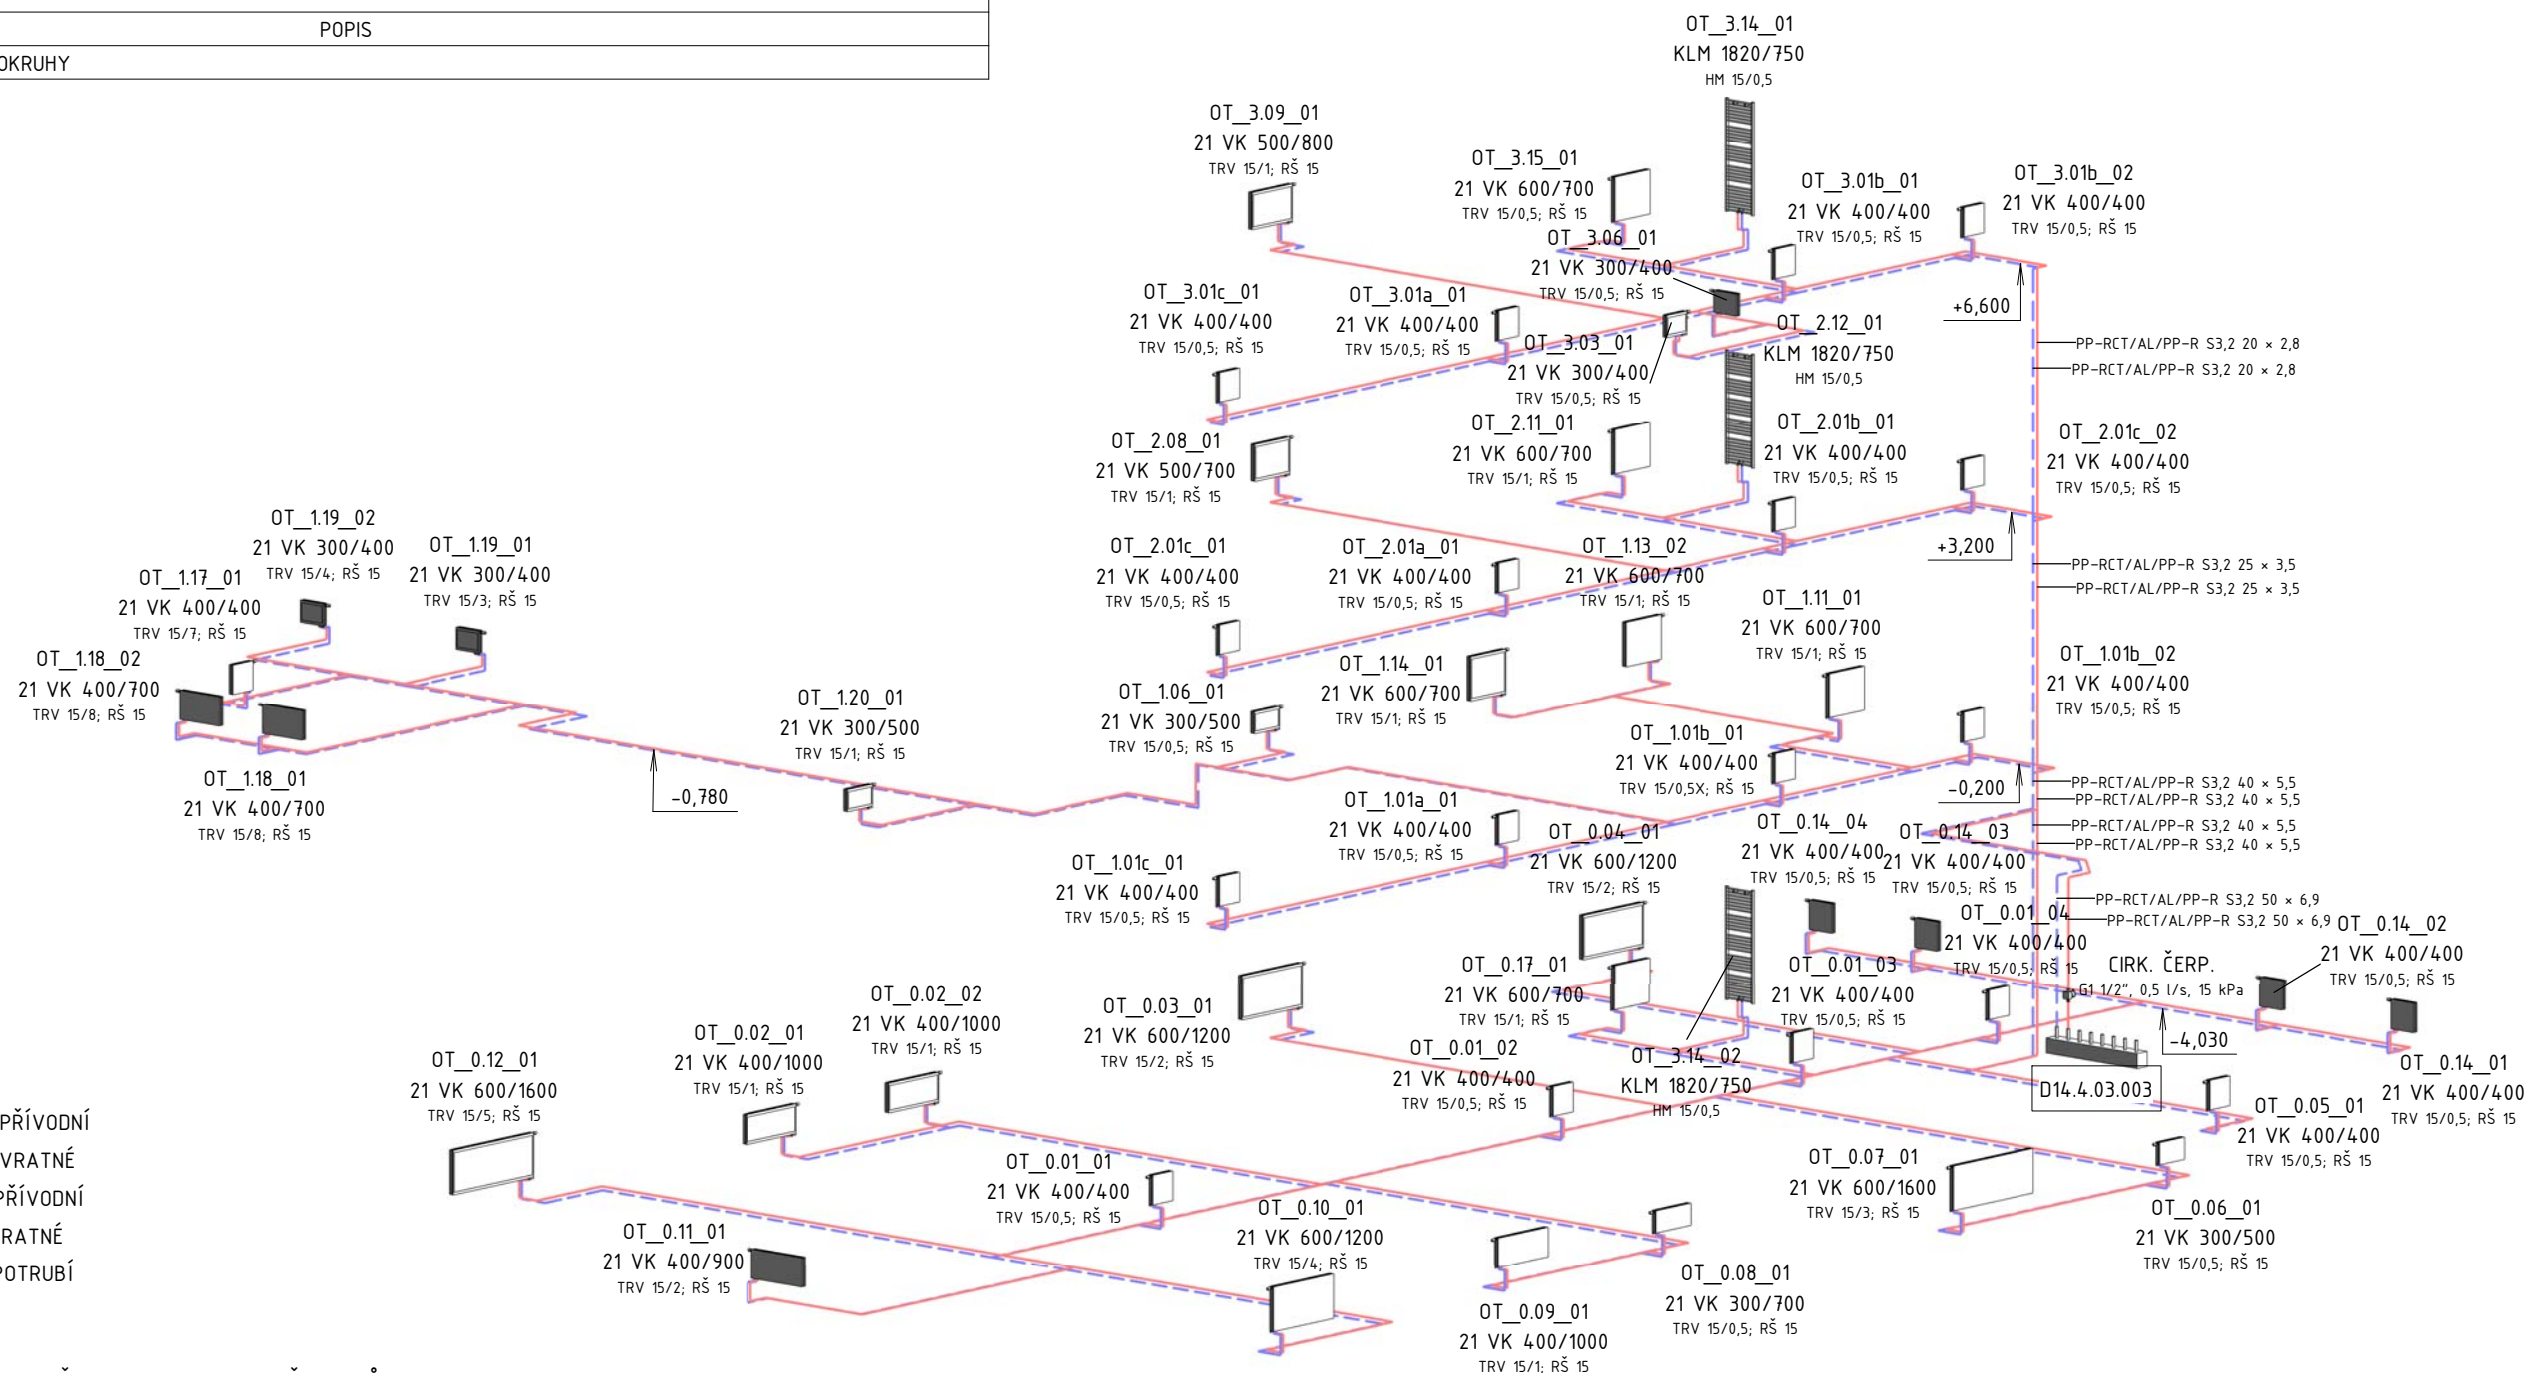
POPIS
OKRUHY

OT_3.14_01
KLM 1820/750
HM 15/0,5

OT_3.09_01
21 VK 500/800
TRV 15/1; RŠ 15

OT_3.15_01
21 VK 600/700
TRV 15/0,5; RŠ 15

OT_3.01b_01
21 VK 400/400
TRV 15/0,5; RŠ 15

OT_3.01b_02
21 VK 400/400
TRV 15/0,5; RŠ 15

OT_3.06_01
21 VK 300/400
TRV 15/0,5; RŠ 15

+6,600

OT_3.01c_01
21 VK 400/400
TRV 15/0,5; RŠ 15

OT_3.01a_01
21 VK 400/400
TRV 15/0,5; RŠ 15

OT_3.03_01
21 VK 300/400
TRV 15/0,5; RŠ 15

OT_2.12_01
KLM 1820/750
HM 15/0,5

PP-RCT/AL/PP-R S3,2 20 × 2,8
PP-RCT/AL/PP-R S3,2 20 × 2,8

OT_2.08_01
21 VK 500/700
TRV 15/1; RŠ 15

OT_2.11_01
21 VK 600/700
TRV 15/1; RŠ 15

OT_2.01b_01
21 VK 400/400
TRV 15/0,5; RŠ 15

OT_2.01c_02
21 VK 400/400
TRV 15/0,5; RŠ 15

OT_1.19_02
21 VK 300/400
TRV 15/4; RŠ 15

OT_1.19_01
21 VK 300/400
TRV 15/3; RŠ 15

OT_1.17_01
21 VK 400/400
TRV 15/7; RŠ 15

OT_2.01c_01
21 VK 400/400
TRV 15/0,5; RŠ 15

OT_2.01a_01
21 VK 400/400
TRV 15/0,5; RŠ 15

OT_1.13_02
21 VK 600/700
TRV 15/1; RŠ 15

+3,200

PP-RCT/AL/PP-R S3,2 25 × 3,5
PP-RCT/AL/PP-R S3,2 25 × 3,5

OT_1.11_01
21 VK 600/700
TRV 15/1; RŠ 15

OT_1.18_02
21 VK 400/700
TRV 15/8; RŠ 15

OT_1.20_01
21 VK 300/500
TRV 15/1; RŠ 15

OT_1.06_01
21 VK 300/500
TRV 15/0,5; RŠ 15

OT_1.14_01
21 VK 600/700
TRV 15/1; RŠ 15

OT_1.01b_02
21 VK 400/400
TRV 15/0,5; RŠ 15

OT_1.01b_01
21 VK 400/400
TRV 15/0,5X; RŠ 15

OT_1.18_01
21 VK 400/700
TRV 15/8; RŠ 15

-0,780

-0,200

PP-RCT/AL/PP-R S3,2 40 × 5,5
PP-RCT/AL/PP-R S3,2 40 × 5,5
PP-RCT/AL/PP-R S3,2 40 × 5,5
PP-RCT/AL/PP-R S3,2 40 × 5,5

OT_1.01a_01
21 VK 400/400
TRV 15/0,5; RŠ 15

OT_0.04_01
21 VK 600/1200
TRV 15/2; RŠ 15

OT_0.14_04
21 VK 400/400
TRV 15/0,5; RŠ 15

OT_0.14_03
21 VK 400/400
TRV 15/0,5; RŠ 15

OT_1.01c_01
21 VK 400/400
TRV 15/0,5; RŠ 15

PP-RCT/AL/PP-R S3,2 50 × 6,9
PP-RCT/AL/PP-R S3,2 50 × 6,9

OT_0.01_04
21 VK 400/400
TRV 15/0,5; RŠ 15

OT_0.14_02
21 VK 400/400
TRV 15/0,5; RŠ 15

CIRK. ČERP.
G1 1/2", 0,5 l/s, 15 kPa

OT_0.17_01
21 VK 600/700
TRV 15/1; RŠ 15

OT_0.01_03
21 VK 400/400
TRV 15/0,5; RŠ 15

-4,030

OT_0.02_02
21 VK 400/1000
TRV 15/1; RŠ 15

OT_0.03_01
21 VK 600/1200
TRV 15/2; RŠ 15

OT_0.02_01
21 VK 400/1000
TRV 15/1; RŠ 15

OT_0.01_02
21 VK 400/400
TRV 15/0,5; RŠ 15

OT_3.14_02
KLM 1820/750
HM 15/0,5

D14.4.03.003

OT_0.14_01
21 VK 400/400
TRV 15/0,5; RŠ 15

OT_0.12_01
21 VK 600/1600
TRV 15/5; RŠ 15

OT_0.05_01
21 VK 400/400
TRV 15/0,5; RŠ 15

PŘÍVODNÍ
VRATNÉ
PŘÍVODNÍ
RATNÉ
POTRUBÍ

OT_0.01_01
21 VK 400/400
TRV 15/0,5; RŠ 15

OT_0.07_01
21 VK 600/1600
TRV 15/3; RŠ 15

OT_0.11_01
21 VK 400/900
TRV 15/2; RŠ 15

OT_0.10_01
21 VK 600/1200
TRV 15/4; RŠ 15

OT_0.06_01
21 VK 300/500
TRV 15/0,5; RŠ 15

OT_0.08_01
21 VK 300/700
TRV 15/0,5; RŠ 15

OT_0.09_01
21 VK 400/1000
TRV 15/1; RŠ 15